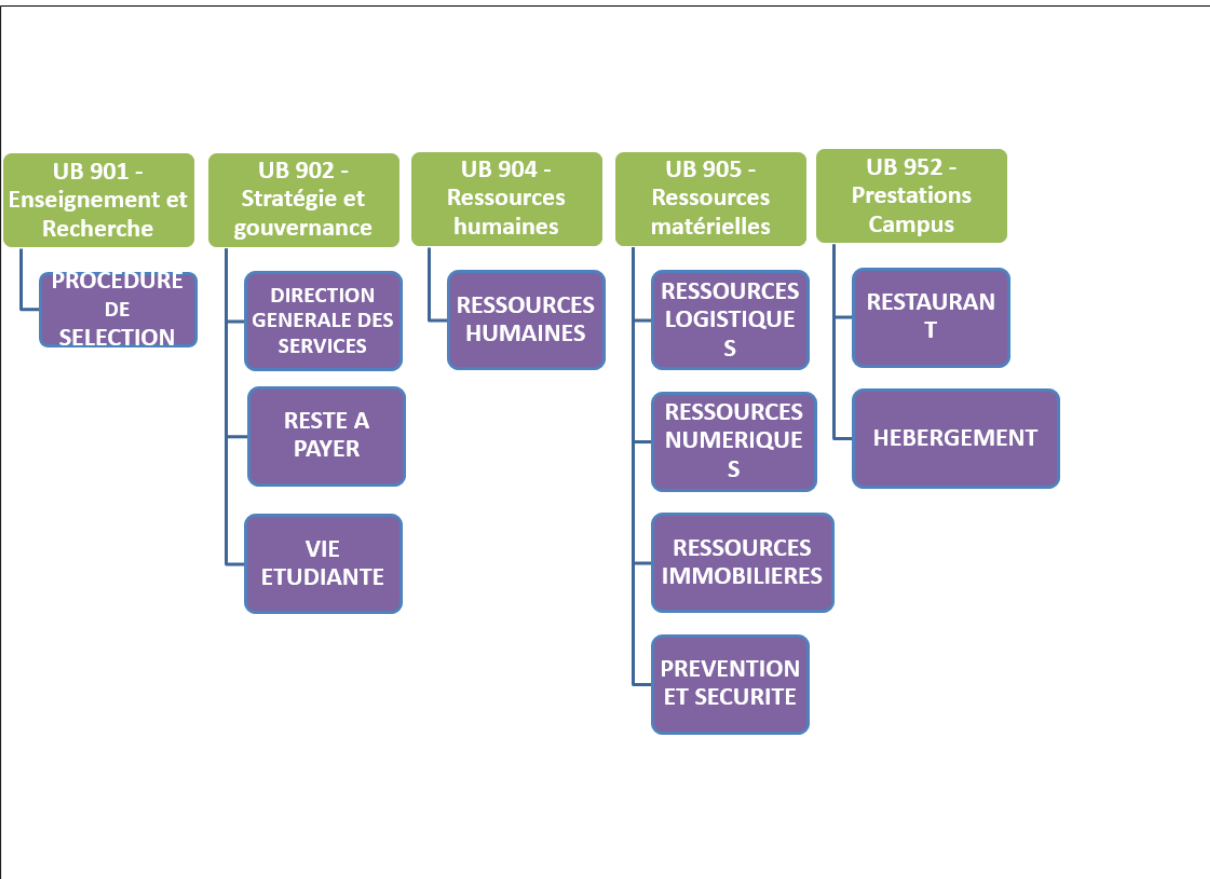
UB 901 - Enseignement et Recherche

PROCEDURE DE SELECTION

UB 902 - Stratégie et gouvernance

DIRECTION GENERALE DES SERVICES

RESTE A PAYER

VIE ETUDIANTE

UB 904 - Ressources humaines

RESSOURCES HUMAINES

UB 905 - Ressources matérielles

RESSOURCES LOGISTIQUE S

RESSOURCES NUMERIQUE S

RESSOURCES IMMOBILIERES

PREVENTION ET SECURITE

UB 952 - Prestations Campus

RESTAURAN T

HEBERGEMENT